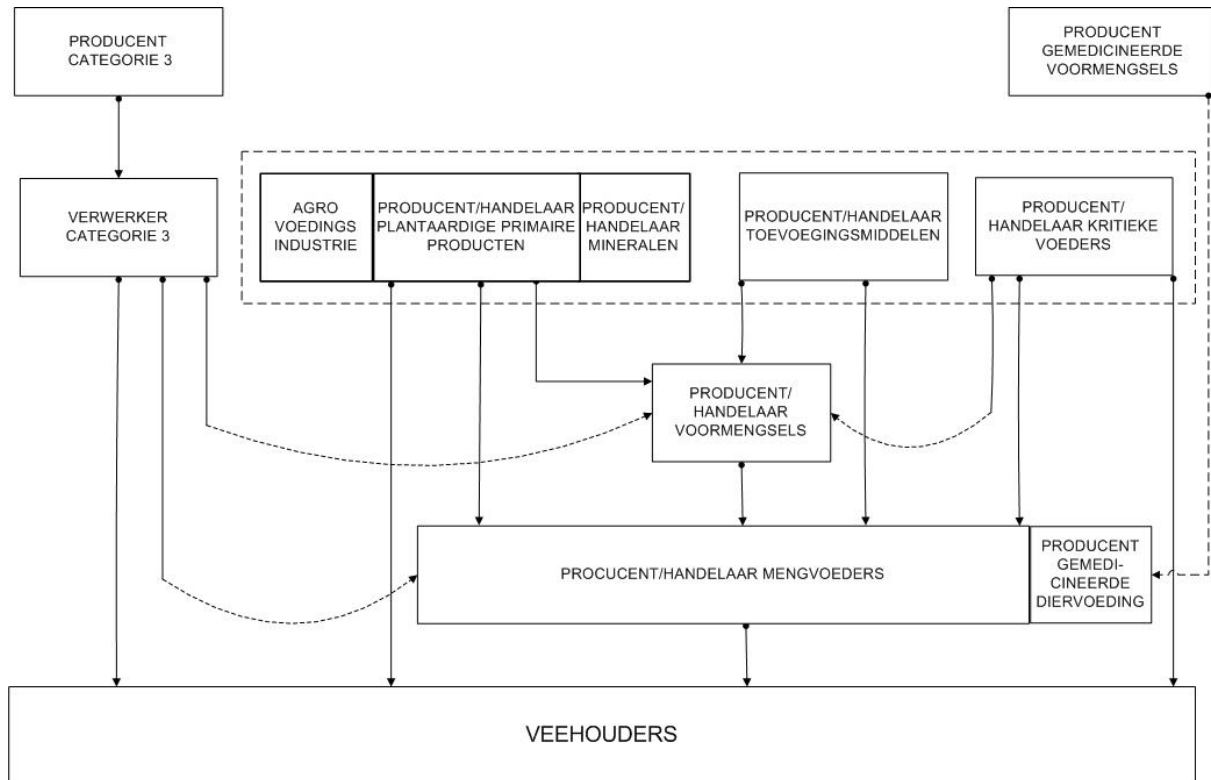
PRODUCENT CATEGORIE 3

PRODUCENT GEMEDICINEERDE VOORMENGSELS

VERWERKER CATEGORIE 3

AGRO VOEDINGS INDUSTRIE

PRODUCENT/HANDELAAR PLANTAARDIGE PRIMAIRE PRODUCTEN

PRODUCENT/ HANDELAAR MINERALEN

PRODUCENT/HANDELAAR TOEVOEGINGSMIDDELEN

PRODUCENT/ HANDELAAR KRITIEKE VOEDERS

PRODUCENT/ HANDELAAR VOORMENGSELS

PROCUCENT/HANDELAAR MENGVOEDERS

PRODUCENT GEMEDI- CINEERDE DIERVOEDING

VEEHOUDERS